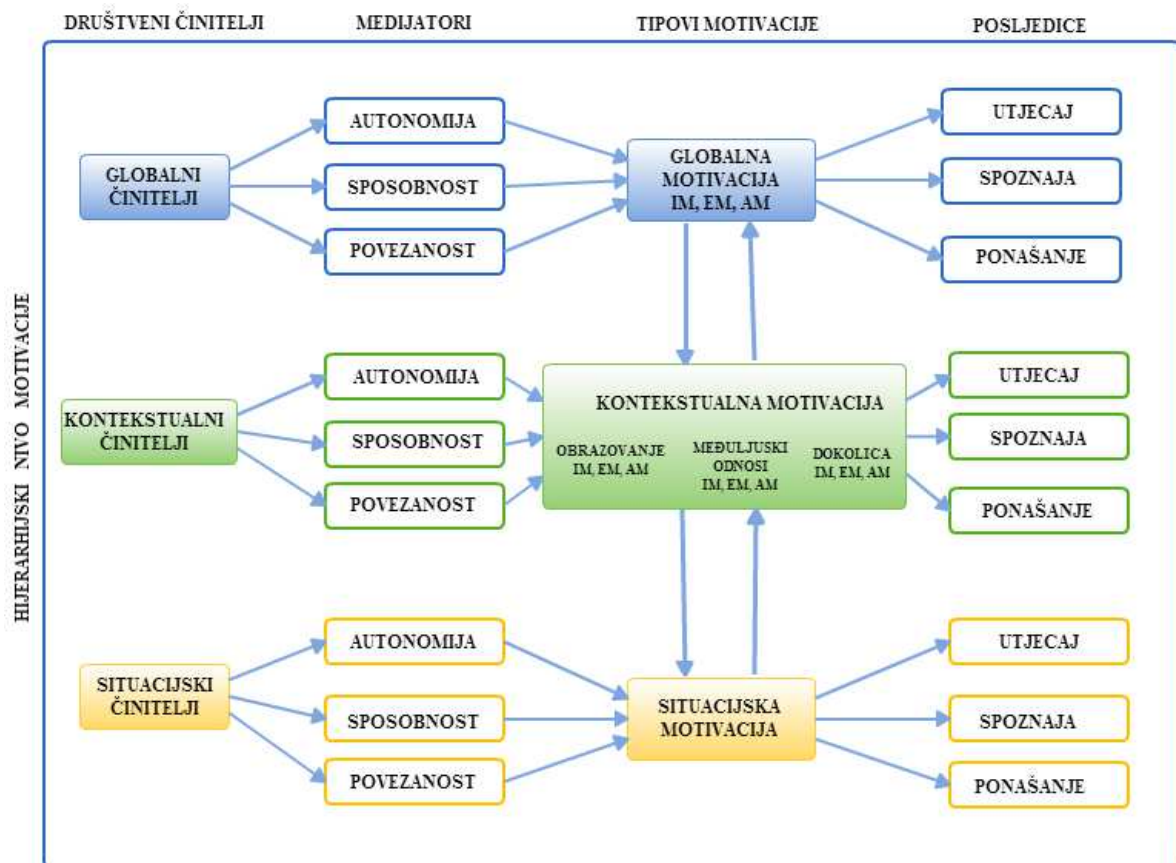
DRUŠTVENI ČINITELJI

MEDIJATORI

TIPOVI MOTIVACIJE

POSLJEDICE

HIJERARHIJSKI NIVO MOTIVACIJE

GLOBALNI ČINITELJI

AUTONOMIJA

SPOSOBNOST

POVEZANOST

GLOBALNA MOTIVACIJA IM, EM, AM

UTJECAJ

SPOZNAJA

PONAŠANJE

KONTEKSTUALNI ČINITELJI

AUTONOMIJA

SPOSOBNOST

POVEZANOST

KONTEKSTUALNA MOTIVACIJA

OBRAZOVANJE IM, EM, AM

MEĐULJUSKI ODNOSI IM, EM, AM

DOKOLICA IM, EM, AM

UTJECAJ

SPOZNAJA

PONAŠANJE

SITUACIJSKI ČINITELJI

AUTONOMIJA

SPOSOBNOST

POVEZANOST

SITUACIJSKA MOTIVACIJA

UTJECAJ

SPOZNAJA

PONAŠANJE